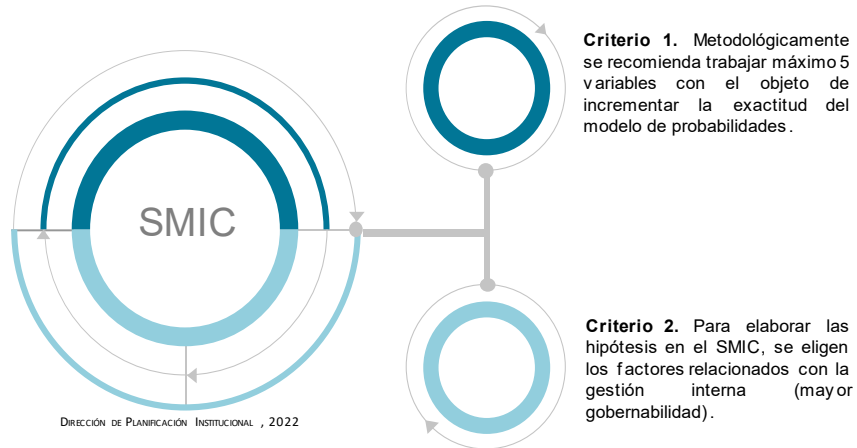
SMIC

Criterio 1. Metodológicamente se recomienda trabajar máximo 5 variables con el objeto de incrementar la exactitud del modelo de probabilidades.

Criterio 2. Para elaborar las hipótesis en el SMIC, se eligen los factores relacionados con la gestión interna (mayor gobernabilidad).

Dirección de Planificación Institucional , 2022